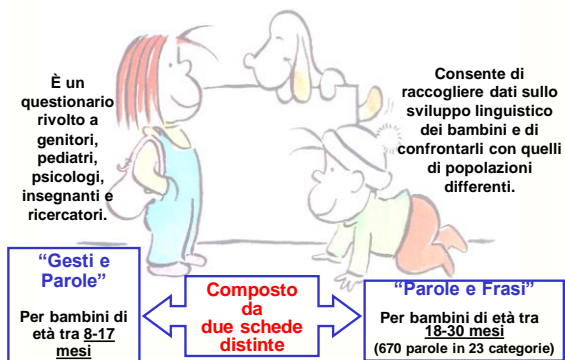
È un questionario rivolto a genitori, pediatri, psicologi, insegnanti e ricercatori.

Consente di raccogliere dati sullo sviluppo linguistico dei bambini e di confrontarli con quelli di popolazioni differenti.

"Gesti e Parole"

Per bambini di età tra 8-17 mesi

Composto da due schede distinte

"Parole e Frasi"

Per bambini di età tra 18-30 mesi
(670 parole in 23 categorie)